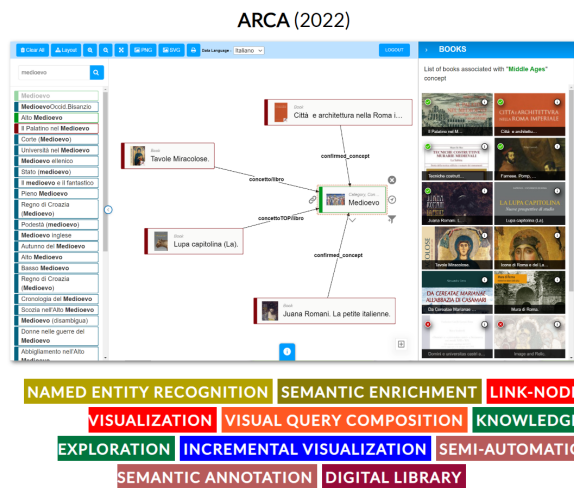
ARCA (2022)

Clear All Layout PNG SVG Data Language Italiano LOGOUT

medioevo

Medioevo
MedioevoOccid.Bisanzio
Alto Medioevo
Il Palatino nel Medioevo
Corte (Medioevo)
Università nel Medioevo
Medioevo ellenico
Stato (medioevo)
Il medioevo e il fantastico
Pieno Medioevo
Regno di Croazia (Medioevo)
Podestà (medioevo)
Medioevo inglese
Autunno del Medioevo
Alto Medioevo
Basso Medioevo
Regno di Croazia (Medioevo)
Cronologia del Medioevo
Scozia nell'Alto Medioevo
Medioevo (disambigua)
Donne nelle guerre del Medioevo
Abbigliamento nell'Alto Medioevo

Book
Città e architettura nella Roma i...

Book
Tavole Miracolose.

confirmed_concept
concettoXlibro
Category: Con...
Medioevo
concettoTOPXlibro

Book
Lupa capitolina (La).

confirmed_concept

Book
Juana Romani. La petite italienne.

BOOKS
List of books associated with "Middle Ages" concept

Il Palatino nel M...
Città e archit...
Tecniche costrutt...
Farnese. Romp...
Juana Romani. L...
Lupa capitolina (La).
Tavole Miracolose.
Icona di Roma e del L...
Da Cereate Mariane...
Mura di Roma.
Dentro e intorno le mura...
Image and Redo...

NAMED ENTITY RECOGNITION SEMANTIC ENRICHMENT LINK-NODE
VISUALIZATION VISUAL QUERY COMPOSITION KNOWLEDGE
EXPLORATION INCREMENTAL VISUALIZATION SEMI-AUTOMATIC
SEMANTIC ANNOTATION DIGITAL LIBRARY